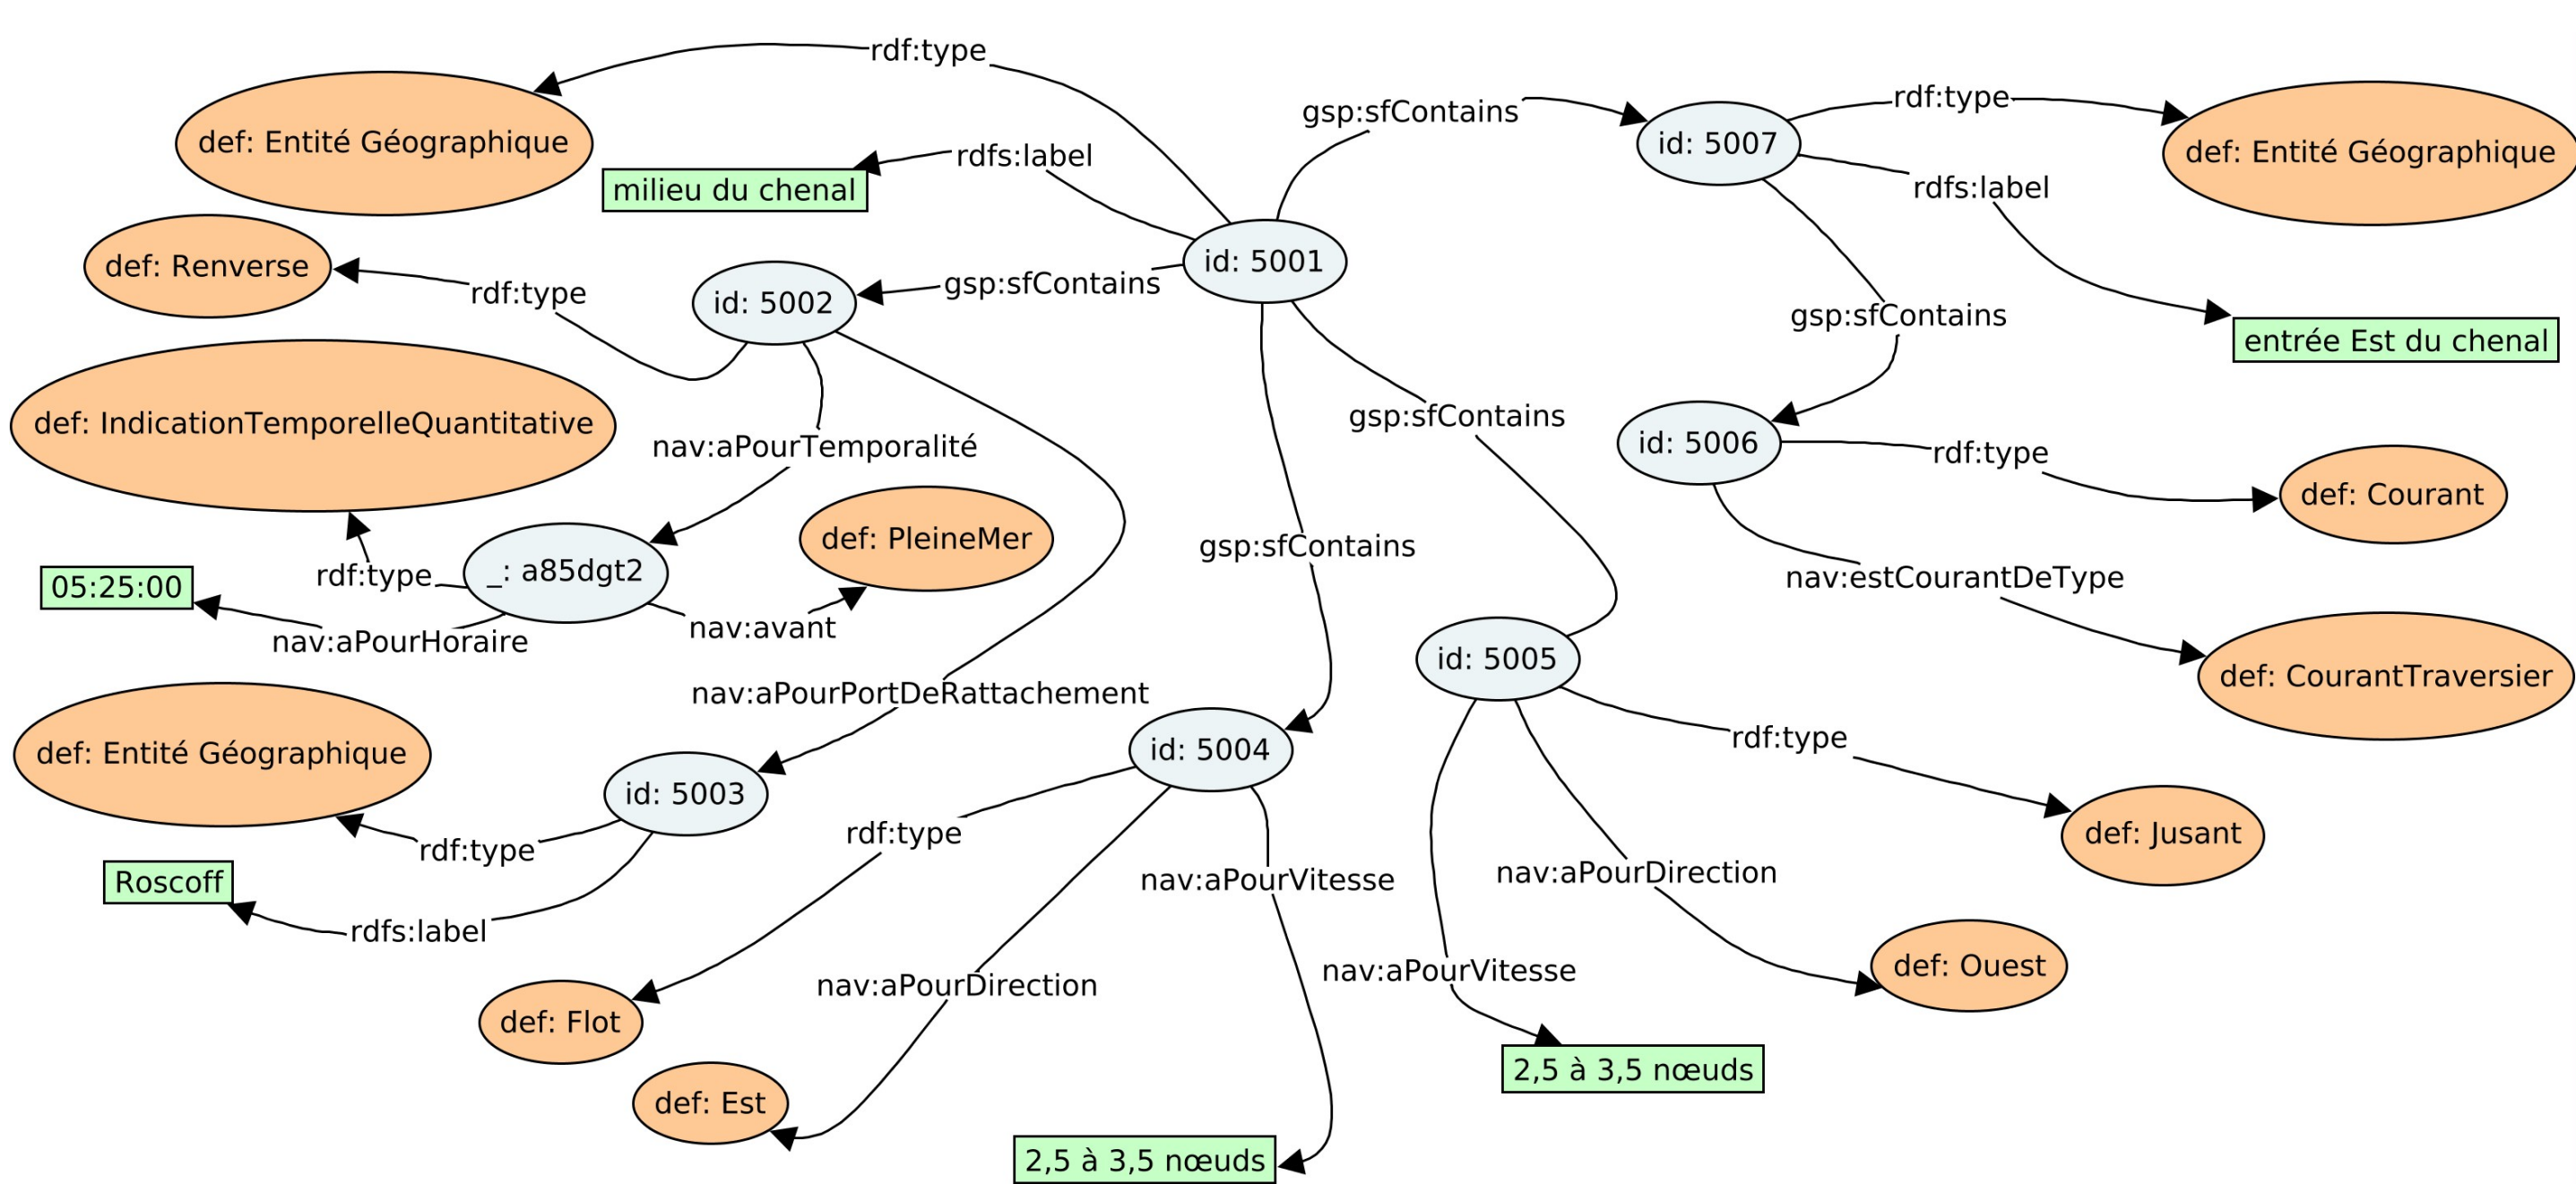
rdf:type
def: Entité Géographique
rdfs:label
milieu du chenal
gsp:sfContains
id: 5007
rdf:type
def: Entité Géographique
rdfs:label
entrée Est du chenal
def: Renverse
rdf:type
id: 5002
gsp:sfContains
id: 5001
gsp:sfContains
def: IndicationTemporelleQuantitative
nav:aPourTemporalité
gsp:sfContains
id: 5006
rdf:type
def: Courant
def: PleineMer
rdf:type
_: a85dgt2
05:25:00
nav:aPourHoraire
nav:avant
gsp:sfContains
nav:estCourantDeType
id: 5005
def: CourantTraversier
nav:aPourPortDeRattachement
def: Entité Géographique
id: 5004
rdf:type
id: 5003
rdf:type
def: Jusant
rdf:type
Roscoff
nav:aPourVitesse
nav:aPourDirection
rdfs:label
def: Ouest
nav:aPourVitesse
nav:aPourDirection
def: Flot
2,5 à 3,5 nœuds
def: Est
2,5 à 3,5 nœuds